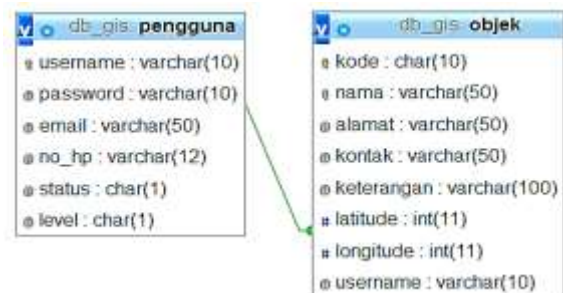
db_gis pengguna
username : varchar(10)
password : varchar(10)
email : varchar(50)
no_hp : varchar(12)
status : char(1)
level : char(1)

db_gis objek
kode : char(10)
nama : varchar(50)
alamat : varchar(50)
kontak : varchar(50)
keterangan : varchar(100)
latitude : int(11)
longitude : int(11)
username : varchar(10)